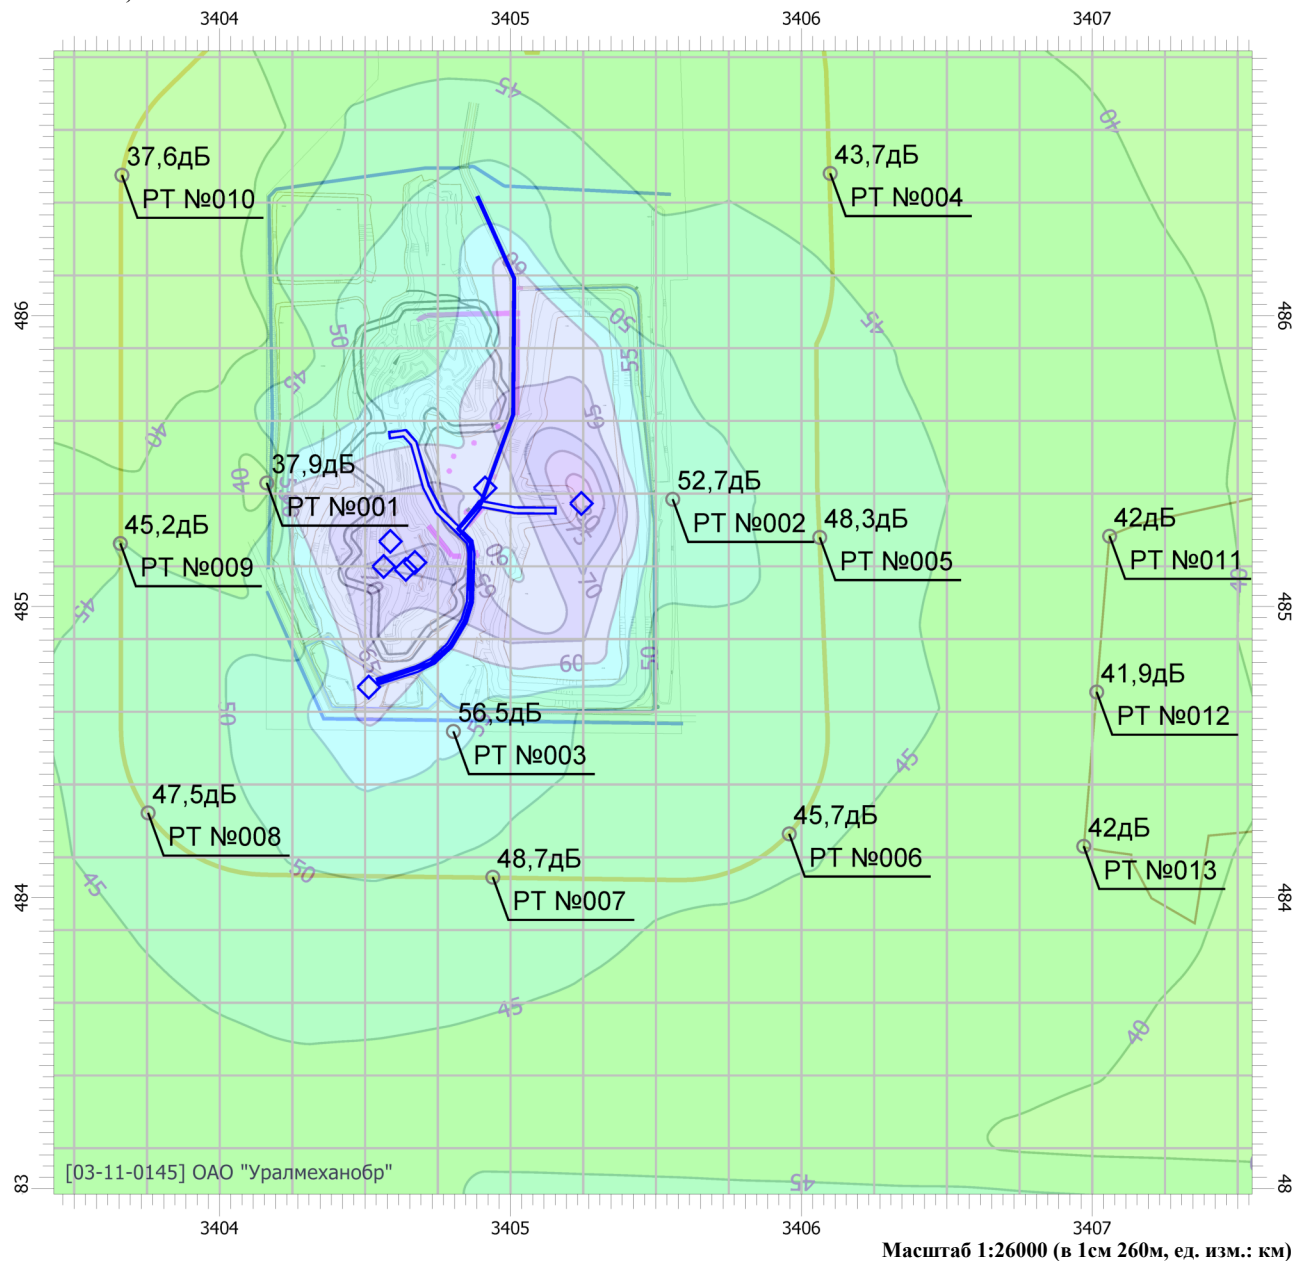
3404 3405 3406 3407

45
40
37,6дБ
РТ №010
43,7дБ
РТ №004
486
486
50
60
50
55
45
45
65
40
37,9дБ
РТ №001
40
52,7дБ
РТ №002
48,3дБ
РТ №005
42дБ
РТ №011
45,2дБ
РТ №009
70
60
65
70
485
485
45
60
50
41,9дБ
РТ №012
50
56,5дБ
РТ №003
45
47,5дБ
РТ №008
45,7дБ
РТ №006
42дБ
РТ №013
45
50
48,7дБ
РТ №007
484
484
45
40
[03-11-0145] ОАО "Уралмеханобр"
45
83
48
3404 3405 3406 3407
Масштаб 1:26000 (в 1см 260м, ед. изм.: км)